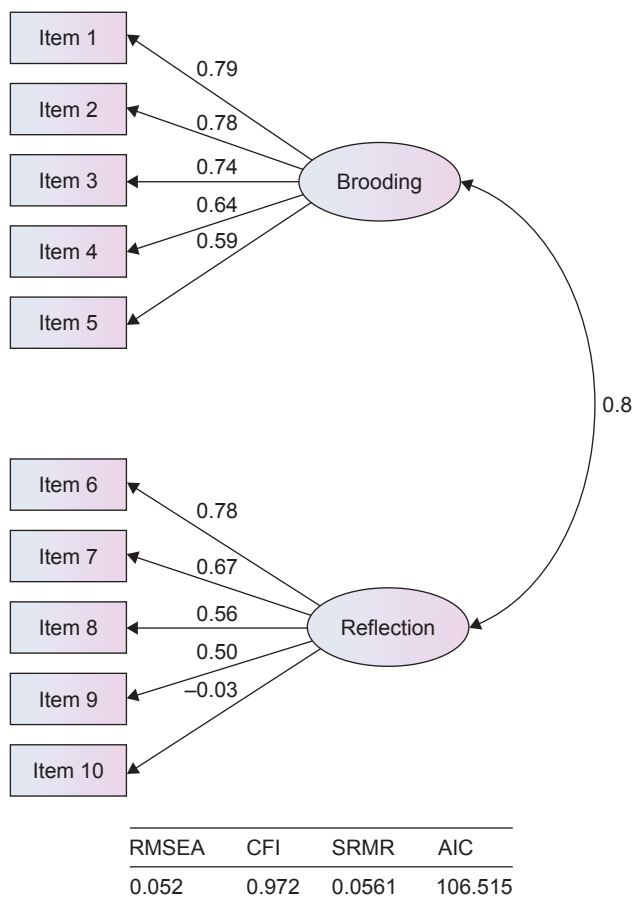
Item 1
Item 2
Item 3
Item 4
Item 5
0.79
0.78
0.74
0.64
0.59
Brooding
0.8
Item 6
Item 7
Item 8
Item 9
Item 10
0.78
0.67
0.56
0.50
–0.03
Reflection

| RMSEA | CFI | SRMR | AIC |
|---|---|---|---|
| 0.052 | 0.972 | 0.0561 | 106.515 |